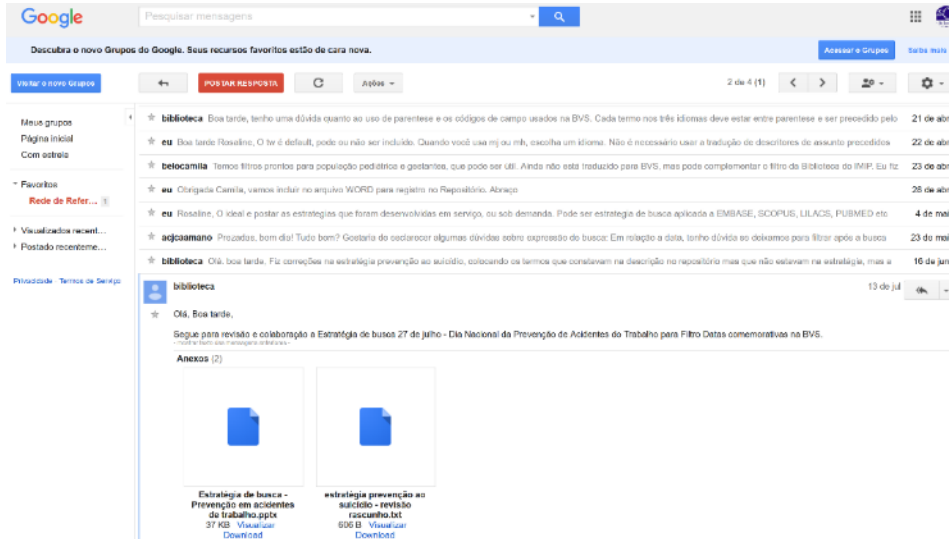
Google
Pesquisar mensagens

Descubra o novo Grupos do Google. Seus recursos favoritos estão de cara nova.
Acessar o Grupos
Saiba mais

Visitar o novo Grupos
POSTAR RESPOSTA
Ações
2 de 4 (1)

Meus grupos
Página inicial
Com estrela
Favoritos
Rede de Refer... 1
Visualizados recent...
Postado recenteme...
Privacidade · Termos de Serviço

biblioteca Boa tarde, tenho uma dúvida quanto ao uso de parentese e os códigos de campo usados na BVS. Cada termo nos três idiomas deve estar entre parentese e ser precedido pelo 21 de abr
eu Boa tarde Rosaline, O tw é default, pode ou não ser incluído. Quando você usa mj ou mh, escolha um idioma. Não é necessário usar a tradução de descritores de assunto precedidos 22 de abr
belocamila Temos filtros prontos para população pediátrica e gestantes, que pode ser útil. Ainda não está traduzido para BVS, mas pode complementar o filtro da Biblioteca do IMIP. Eu fiz 23 de abr
eu Obrigada Camila, vamos incluir no arquivo WORD para registro no Repositório. Abraço 26 de abr
eu Rosaline, O ideal é postar as estratégias que foram desenvolvidas em serviço, ou sob demanda. Pode ser estratégia de busca aplicada a EMBASE, SCOPUS, LILACS, PUBMED etc 4 de mai
acjcaamano Prezados, bom dia! Tudo bom? Gostaria de esclarecer algumas dúvidas sobre expressão de busca: Em relação a data, tenho dúvida se deixamos para filtrar após a busca 23 de mai
biblioteca Olá, boa tarde. Fiz correções na estratégia prevenção ao suicídio, colocando os termos que constavam na descrição no repositório mas que não estavam na estratégia, mas a 16 de jun

biblioteca
13 de jul
Olá, Boa tarde,

Segue para revisão e colaboração a Estratégia de busca 27 de julho - Dia Nacional da Prevenção de Acidentes do Trabalho para Filtro Datas comemorativas na BVS.
- mostrar texto das mensagens anteriores -

Anexos (2)

Estratégia de busca - Prevenção em acidentes de trabalho.pptx
37 KB Visualizar Download

estratégia prevenção ao suicídio - revisão rascunho.txt
606 B Visualizar Download